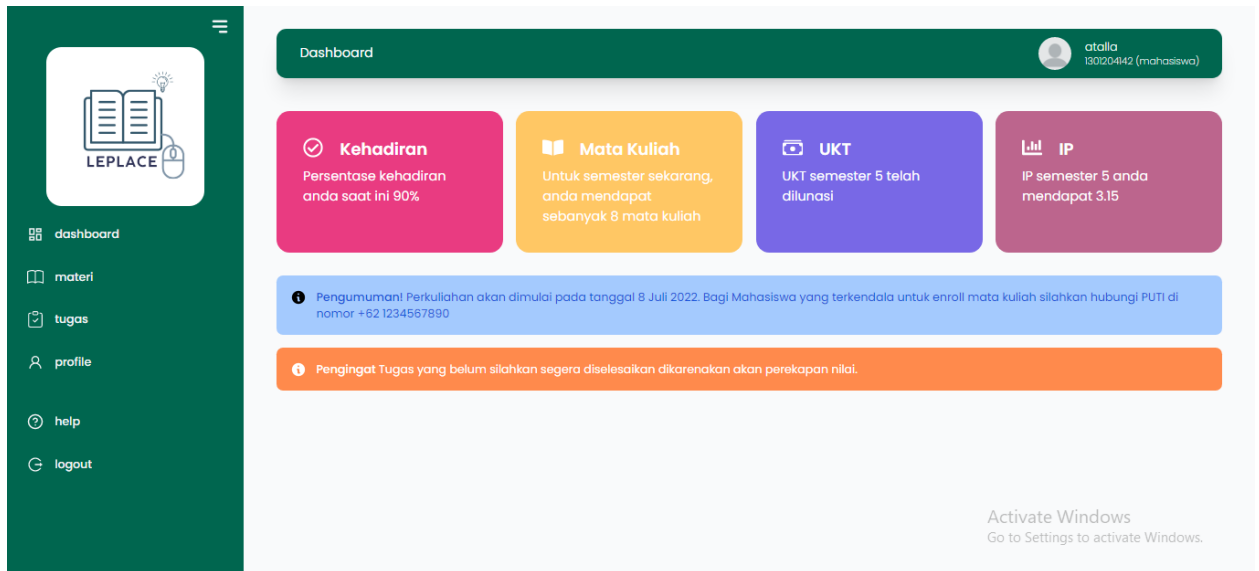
LEPLACE

dashboard

materi

tugas

profile

help

logout

Dashboard

atalla
1301204142 (mahasiswa)

Kehadiran
Persentase kehadiran anda saat ini 90%

Mata Kuliah
Untuk semester sekarang, anda mendapat sebanyak 8 mata kuliah

UKT
UKT semester 5 telah dilunasi

IP
IP semester 5 anda mendapat 3.15

Pengumuman! Perkuliahan akan dimulai pada tanggal 8 Juli 2022. Bagi Mahasiswa yang terkendala untuk enroll mata kuliah silahkan hubungi PUTI di nomor +62 1234567890

Pengingat Tugas yang belum silahkan segera diselesaikan dikarenakan akan perekapan nilai.

Activate Windows
Go to Settings to activate Windows.